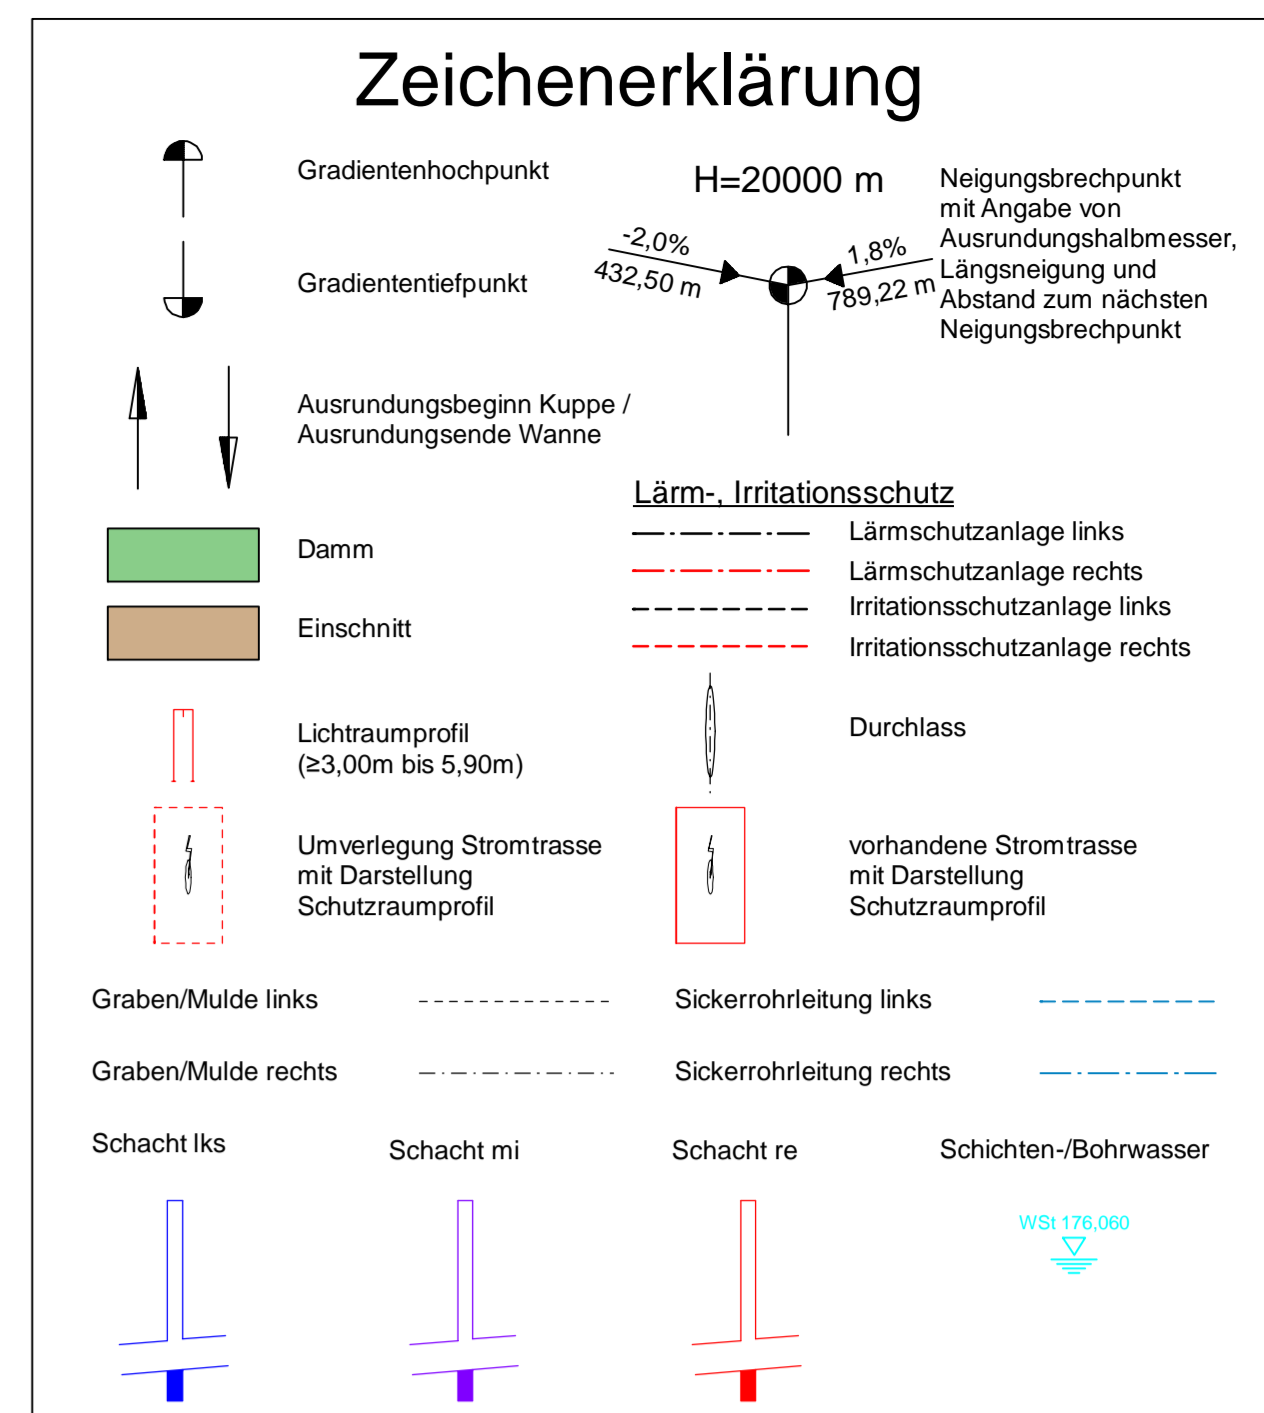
Zeichenerklärung

Gradientenhochpunkt

Gradiententiefpunkt

H=20000 m

-2,0%
432,50 m

1,8%
789,22 m

Neigungsbrechpunkt mit Angabe von Ausrundungshalbmesser, Längsneigung und Abstand zum nächsten Neigungsbrechpunkt

Ausrundungsbeginn Kuppe / Ausrundungsende Wanne

Lärm-, Irritationsschutz

Lärmschutzanlage links

Lärmschutzanlage rechts

Irritationsschutzanlage links

Irritationsschutzanlage rechts

Damm

Einschnitt

Lichtraumprofil (≥3,00m bis 5,90m)

Durchlass

Umverlegung Stromtrasse mit Darstellung Schutzraumprofil

vorhandene Stromtrasse mit Darstellung Schutzraumprofil

Graben/Mulde links

Sickerrohrleitung links

Graben/Mulde rechts

Sickerrohrleitung rechts

Schacht lks

Schacht mi

Schacht re

Schichten-/Bohrwasser

WSt 176,060